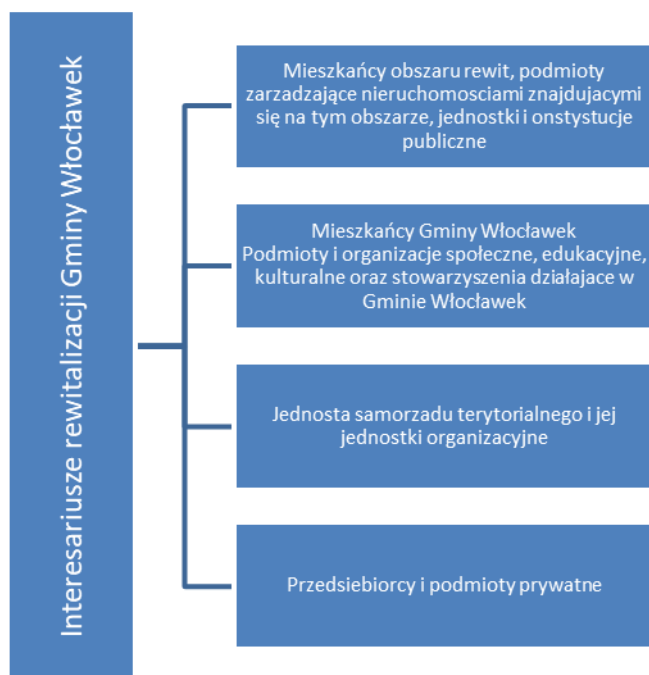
Interesariusze rewitalizacji Gminy Włocławek

Mieszkańcy obszaru rewit, podmioty zarzadzające nieruchomosciami znajdujacymi się na tym obszarze, jednostki i onstystucje publiczne

Mieszkańcy Gminy Włocławek
Podmioty i organizacje społeczne, edukacyjne, kulturalne oraz stowarzyszenia działajace w Gminie Włocławek

Jednosta samorzadu terytorialnego i jej jednostki organizacyjne

Przedsiebiorcy i podmioty prywatne